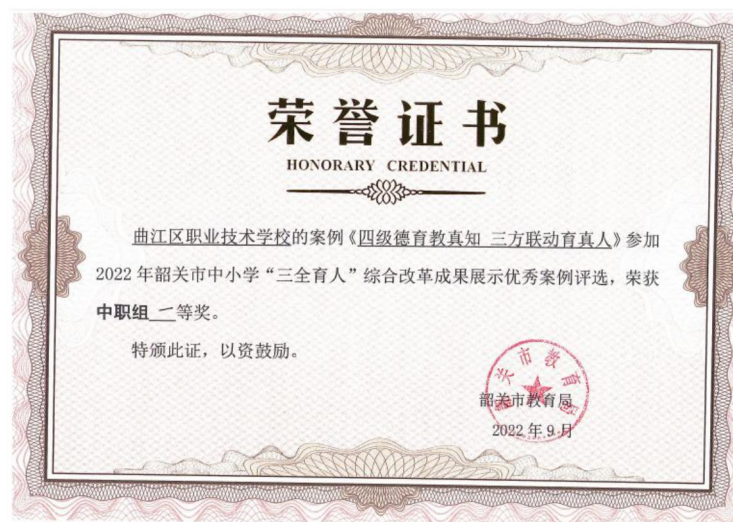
荣誉证书
HONORARY CREDENTIAL

曲江区职业技术学校的案例《四级德育教真知 三方联动育真人》参加2022年韶关市中小学"三全育人"综合改革成果展示优秀案例评选，荣获中职组 一 等奖。

特颁此证，以资鼓励。

韶关市教育局

韶关市教育局
2022年9月